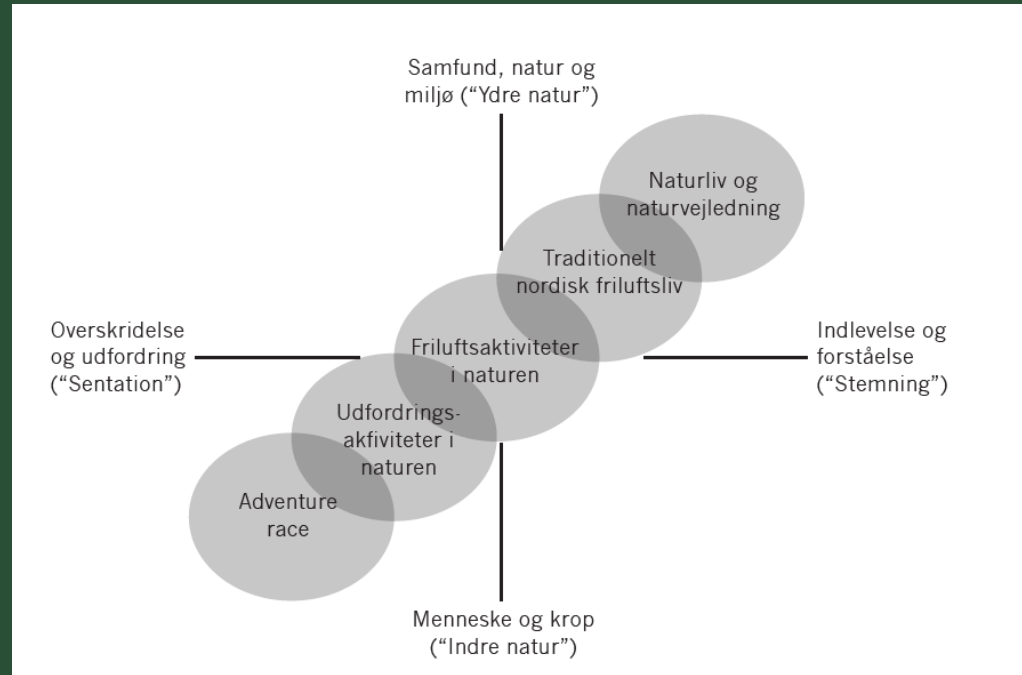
Samfund, natur og miljø ("Ydre natur")

Naturliv og naturvejledning

Traditionelt nordisk friluftsliv

Overskridelse og udfordring ("Sentation")

Friluftsaktiviteter i naturen

Indlevelse og forståelse ("Stemning")

Udfordringsakfiviteter i naturen

Adventure race

Menneske og krop ("Indre natur")